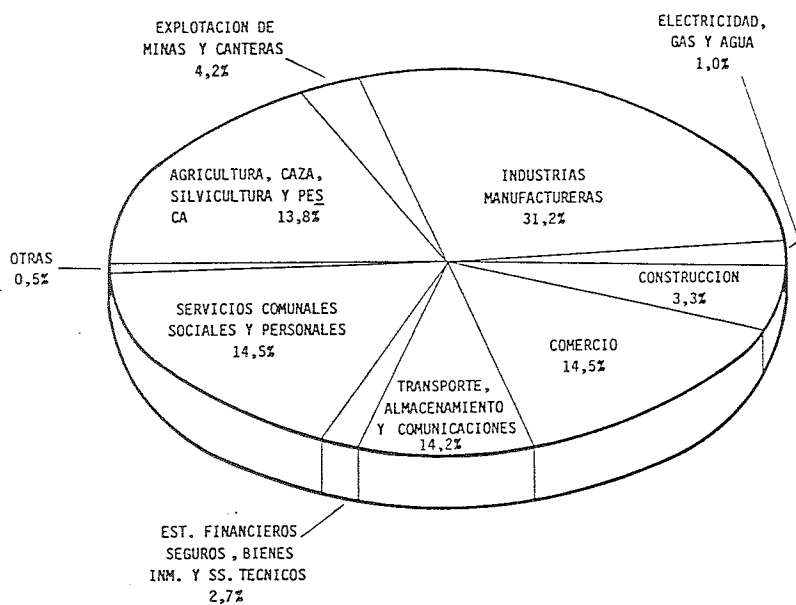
EXPLOTACION DE MINAS Y CANTERAS 4,2%

ELECTRICIDAD, GAS Y AGUA 1,0%

AGRICULTURA, CAZA, SILVICULTURA Y PESCA 13,8%

INDUSTRIAS MANUFACTURERAS 31,2%

OTRAS 0,5%

CONSTRUCCION 3,3%

SERVICIOS COMUNALES SOCIALES Y PERSONALES 14,5%

COMERCIO 14,5%

TRANSPORTE, ALMACENAMIENTO Y COMUNICACIONES 14,2%

EST. FINANCIEROS SEGUROS, BIENES INM. Y SS. TECNICOS 2,7%